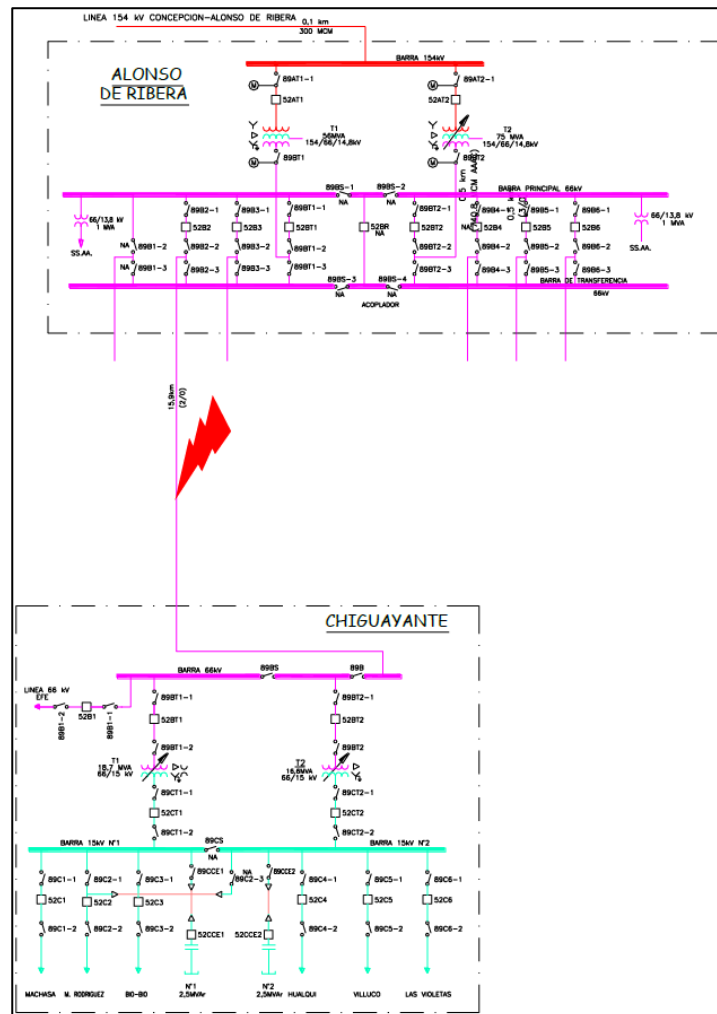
LINEA 154 kV CONCEPCION-ALONSO DE RIBERA
0,1 km
300 MCM

ALONSO
DE RIBERA

BARRA 154kV
89AT1-1
52AT1
T1
56MVA
154/66/14,8kV
89BT1
89AT2-1
52AT2
T2
75 MVA
154/66/14,8kV
89BT2

BARRA PRINCIPAL 66kV
89BS-1
NA
89BS-2
NA
66/13,8 kV
1 MVA
SS.AA.
NA 89B1-2
NA 89B1-3
89B2-1
52B2
89B2-2
89B2-3
89B3-1
52B3
89B3-2
89B3-3
89BT1-1
52BT1
89BT1-2
89BT1-3
52BR
NA
89BT2-1
52BT2
89BT2-2
89BT2-3
89B4-1
NA 52B4
89B4-2
89B4-3
89B5-1
52B5
89B5-2
89B5-3
89B6-1
52B6
89B6-2
89B6-3
66/13,8 kV
1 MVA
SS.AA.
89BS-3
NA
89BS-4
NA
ACOPLADOR
BARRA DE TRANSFERENCIA
66kV

15,9km
(2/0)

CHIGUAYANTE

BARRA 66kV
89BS
89B
LINEA 66 kV
EFE
89B1-2
52B1
89B1-1
89BT1-1
52BT1
89BT1-2
T1
18,7 MVA
66/15 kV
89CT1-1
52CT1
89CT1-2
89BT2-1
52BT2
89BT2
T2
16,8MVA
66/15 kV
89CT2-1
52CT2
89CT2-2
BARRA 15kV N°1
89CS
NA
BARRA 15kV N°2
89C1-1
52C1
89C1-2
89C2-1
52C2
89C2-2
89C3-1
52C3
89C3-2
89CCE1
52CCE1
NA
89C2-3
89CCE2
52CCE2
89C4-1
52C4
89C4-2
89C5-1
52C5
89C5-2
89C6-1
52C6
89C6-2

MACHASA
M. RODRIGUEZ
BIO-BIO
N°1
2,5MVAr
N°2
2,5MVAr
HUALQUI
VILLUCO
LAS VIOLETAS